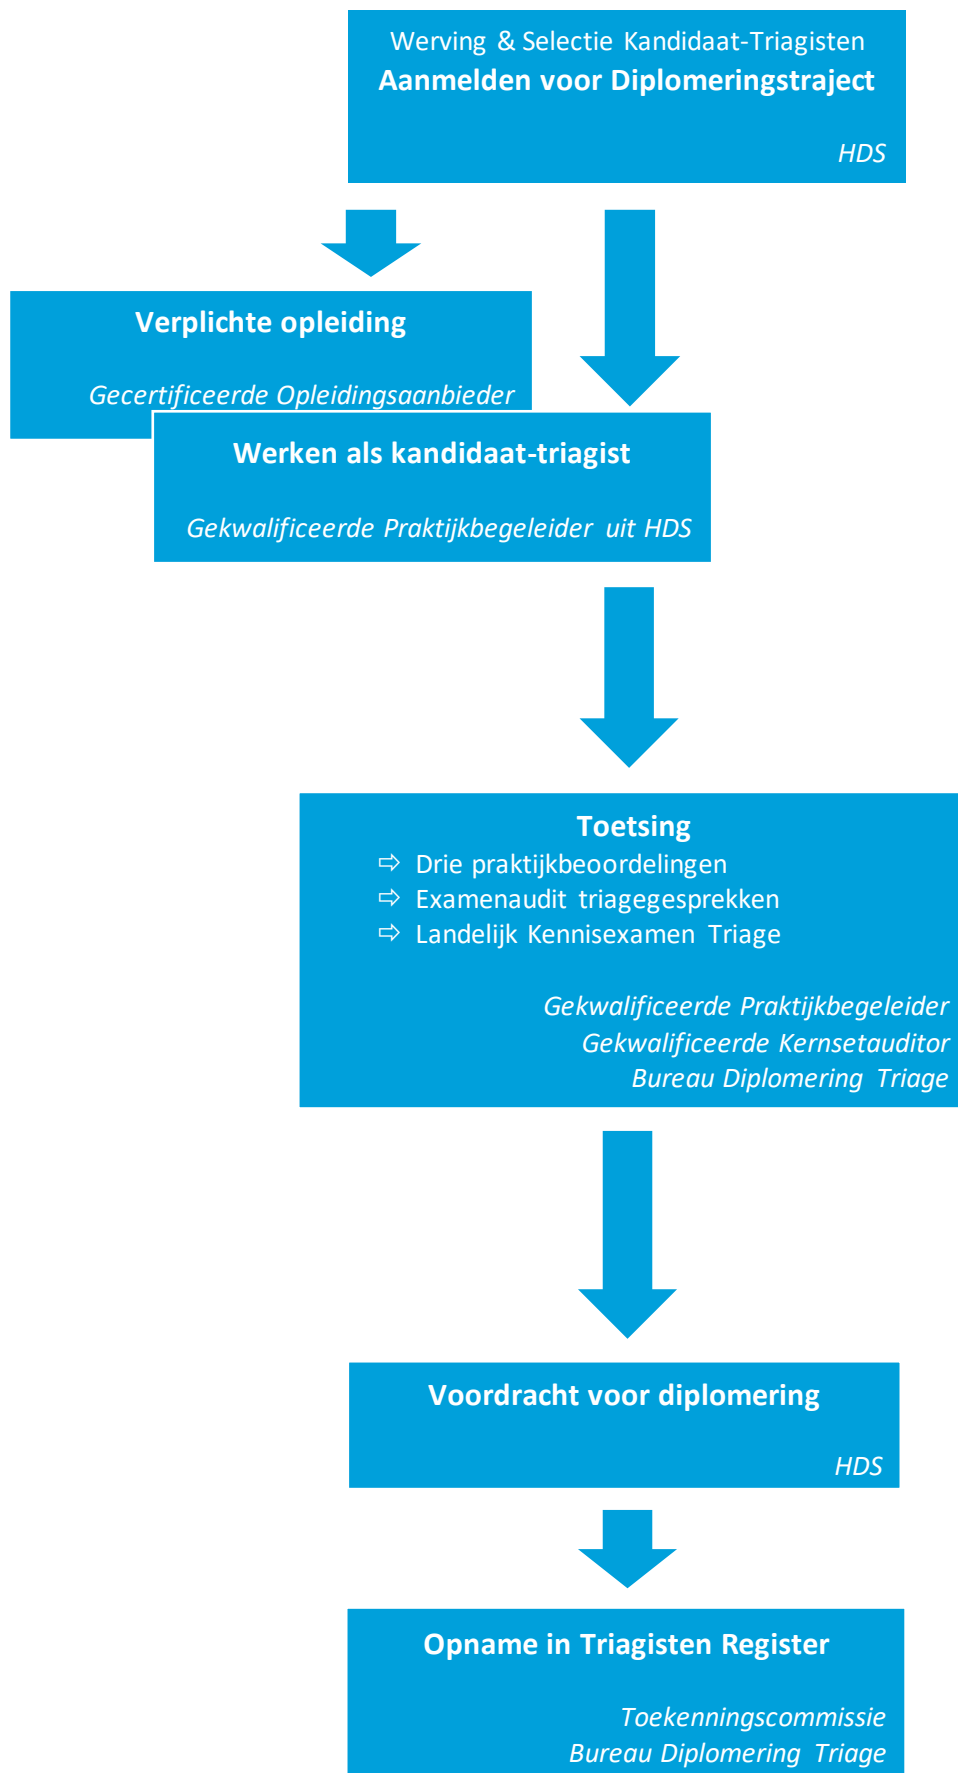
Werving & Selectie Kandidaat-Triagisten
**Aanmelden voor Diplomeringstraject**

*HDS*

**Verplichte opleiding**

*Gecertificeerde Opleidingsaanbieder*

**Werken als kandidaat-triagist**

*Gekwalificeerde Praktijkbegeleider uit HDS*

**Toetsing**
⇨ Drie praktijkbeoordelingen
⇨ Examenaudit triagegesprekken
⇨ Landelijk Kennisexamen Triage

*Gekwalificeerde Praktijkbegeleider*
*Gekwalificeerde Kernsetauditor*
*Bureau Diplomering Triage*

**Voordracht voor diplomering**

*HDS*

**Opname in Triagisten Register**

*Toekenningscommissie*
*Bureau Diplomering Triage*